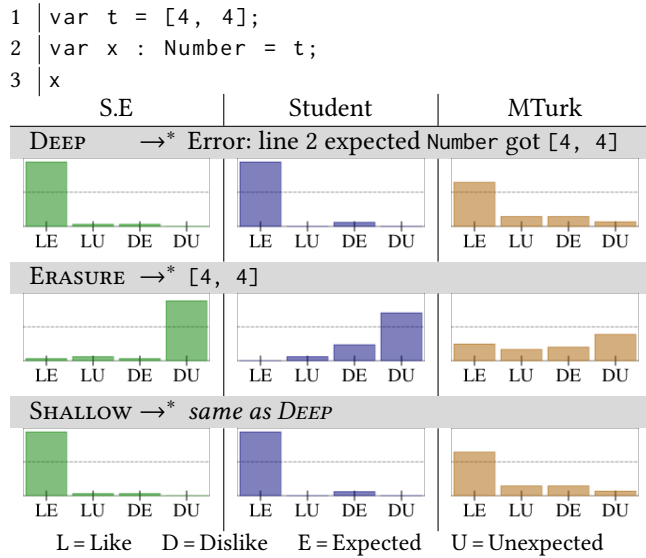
1 var t = [4, 4];
2 var x : Number = t;
3 x

| S.E | Student | MTurk |
|---|---|---|

DEEP $\rightarrow^*$ Error: line 2 expected Number got [4, 4]

| LE LU DE DU | LE LU DE DU | LE LU DE DU |
|---|---|---|

ERASURE $\rightarrow^*$ [4, 4]

| LE LU DE DU | LE LU DE DU | LE LU DE DU |
|---|---|---|

SHALLOW $\rightarrow^*$ *same as DEEP*

| LE LU DE DU | LE LU DE DU | LE LU DE DU |
|---|---|---|

L = Like D = Dislike E = Expected U = Unexpected